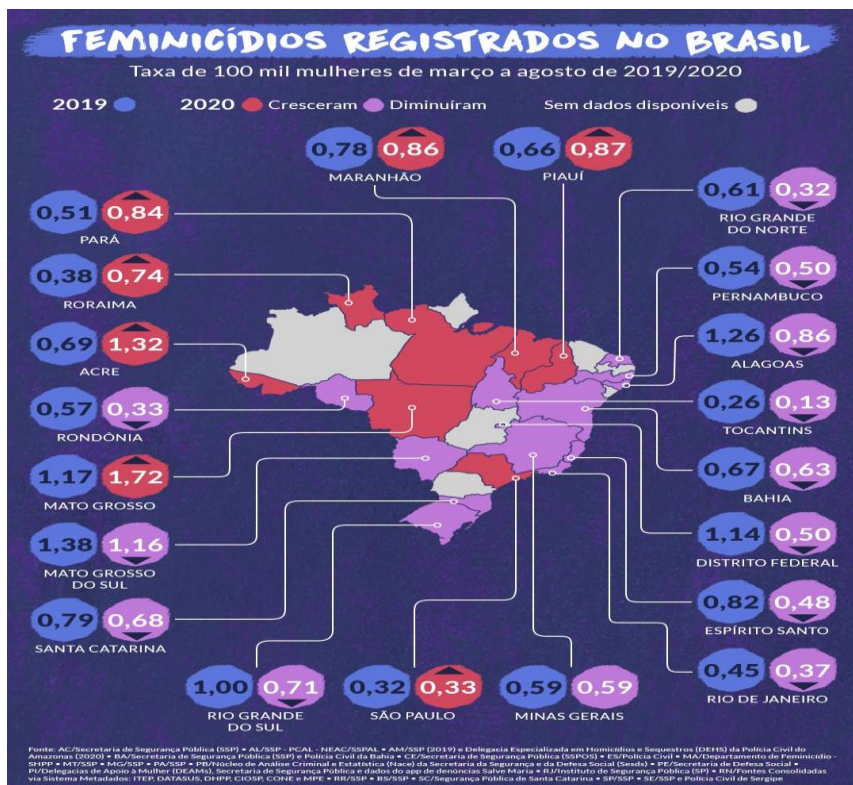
FEMINICÍDIOS REGISTRADOS NO BRASIL

Taxa de 100 mil mulheres de março a agosto de 2019/2020

2019 2020 Cresceram Diminuíram Sem dados disponíveis

0,78 0,86 MARANHÃO

0,66 0,87 PIAUÍ

0,61 0,32 RIO GRANDE DO NORTE

0,51 0,84 PARÁ

0,38 0,74 RORAIMA

0,54 0,50 PERNAMBUCO

0,69 1,32 ACRE

1,26 0,86 ALAGOAS

0,57 0,33 RONDÔNIA

0,26 0,13 TOCANTINS

1,17 1,72 MATO GROSSO

0,67 0,63 BAHIA

1,38 1,16 MATO GROSSO DO SUL

1,14 0,50 DISTRITO FEDERAL

0,79 0,68 SANTA CATARINA

0,82 0,48 ESPÍRITO SANTO

0,45 0,37 RIO DE JANEIRO

1,00 0,71 RIO GRANDE DO SUL

0,32 0,33 SÃO PAULO

0,59 0,59 MINAS GERAIS

Fonte: AC/Secretaria de Segurança Pública (SSP) • AL/SSP - PCAL - NEAC/SSPAL • AM/SSP (2019) e Delegacia Especializada em Homicídios e Sequestros (DEHS) da Polícia Civil do Amazonas (2020) • BA/Secretaria de Segurança Pública (SSP) e Polícia Civil da Bahia • CE/Secretaria de Segurança Pública (SSPDS) • ES/Polícia Civil • MA/Departamento de Feminicídio - SHPP • MT/SSP • MG/SSP • PA/SSP • PB/Núcleo de Análise Criminal e Estatística (Nace) da Secretaria da Segurança e da Defesa Social (Seads) • PE/Secretaria de Defesa Social • PI/Delegacias de Apoio à Mulher (DEAMs), Secretaria de Segurança Pública e dados do app de denúncias Salve Maria • RJ/Instituto de Segurança Pública (SP) • RN/Fontes Consolidadas via Sistema Metadados: ITEP, DATASUS, DHPP, CIOSP, CONE e MPE • RR/SSP • RS/SSP • SC/Segurança Pública de Santa Catarina • SP/SSP • SE/SSP e Polícia Civil de Sergipe